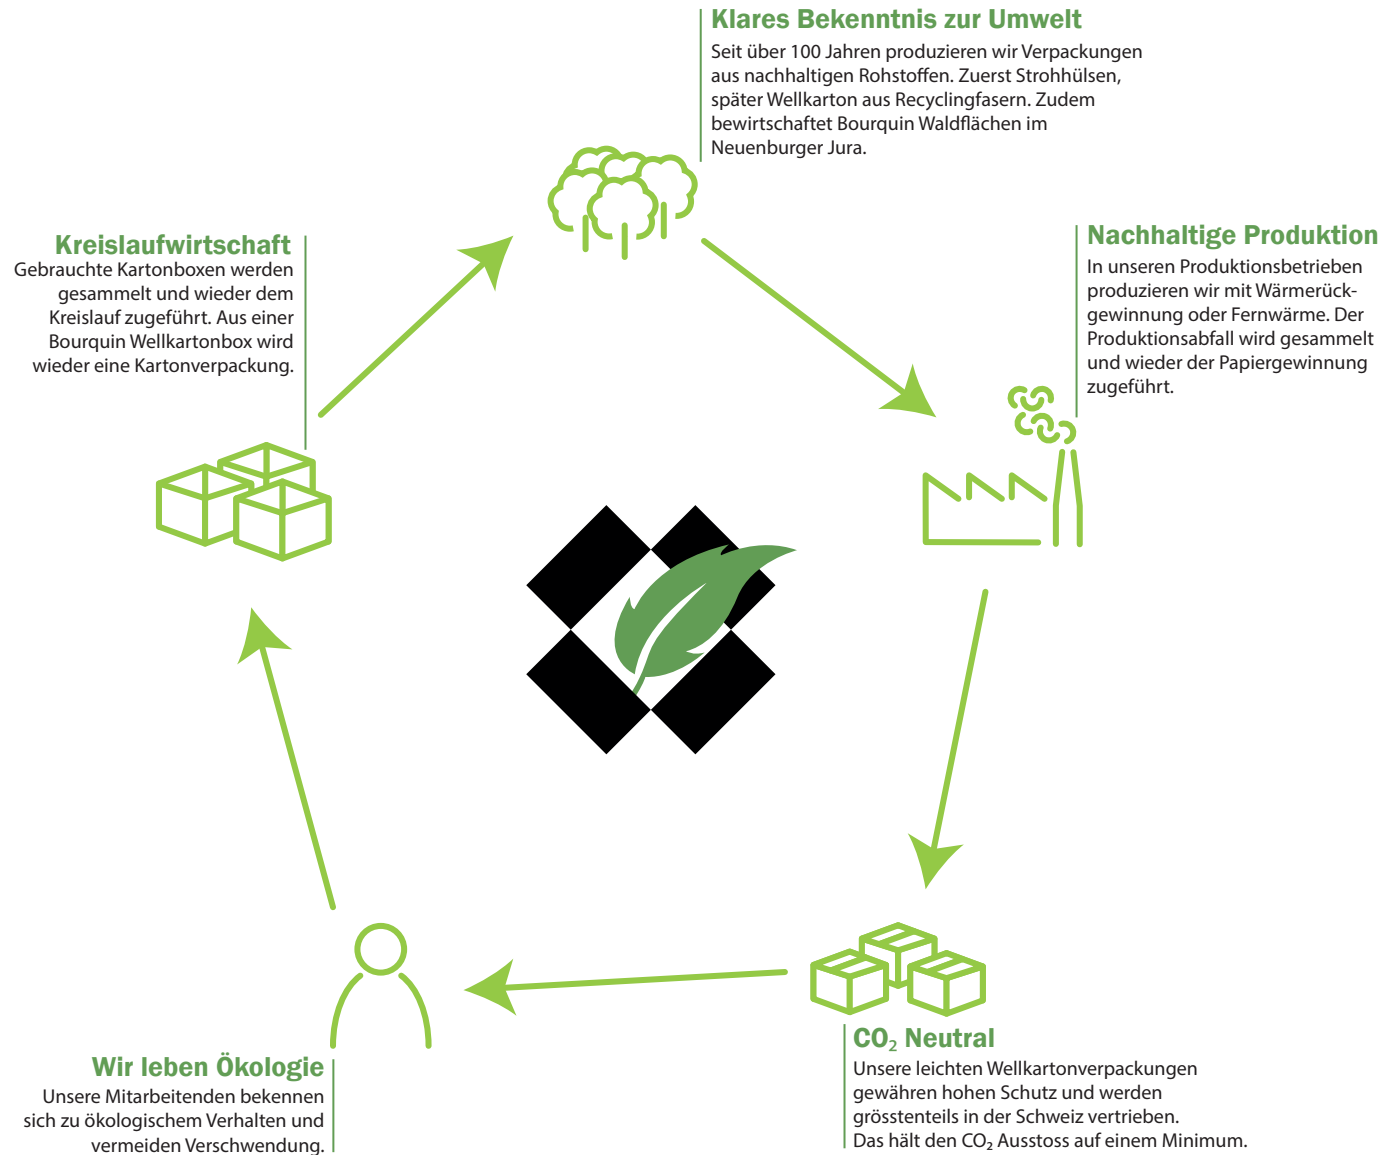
Klares Bekenntnis zur Umwelt
Seit über 100 Jahren produzieren wir Verpackungen aus nachhaltigen Rohstoffen. Zuerst Strohhülsen, später Wellkarton aus Recyclingfasern. Zudem bewirtschaftet Bourquin Waldflächen im Neuenburger Jura.

Nachhaltige Produktion
In unseren Produktionsbetrieben produzieren wir mit Wärmerückgewinnung oder Fernwärme. Der Produktionsabfall wird gesammelt und wieder der Papiergewinnung zugeführt.

$CO_2$ Neutral
Unsere leichten Wellkartonverpackungen gewähren hohen Schutz und werden grösstenteils in der Schweiz vertrieben. Das hält den $CO_2$ Ausstoss auf einem Minimum.

Wir leben Ökologie
Unsere Mitarbeitenden bekennen sich zu ökologischem Verhalten und vermeiden Verschwendung.

Kreislaufwirtschaft
Gebrauchte Kartonboxen werden gesammelt und wieder dem Kreislauf zugeführt. Aus einer Bourquin Wellkartonbox wird wieder eine Kartonverpackung.